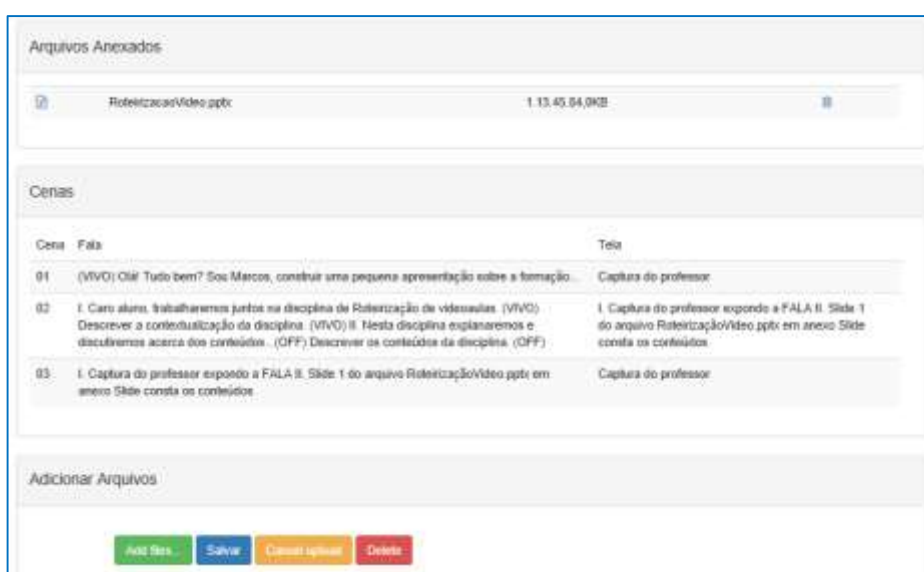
Arquivos Anexados

RoteirizacaoVideo.pptx

1.13.45.84,0KB

Cenas

| Cena | Fala | Tela |
|---|---|---|
| 01 | (VIVO) Olá! Tudo bem? Sou Marcos, construir uma pequena apresentação sobre a formação... | Captura do professor |
| 02 | I. Caro aluno, trabalharemos juntos na disciplina de Roteirização de videoaulas. (VIVO) Descrever a contextualização da disciplina. (VIVO) II. Nesta disciplina explanaremos e discutiremos acerca dos conteúdos.. (OFF) Descrever os conteúdos da disciplina. (OFF) | I. Captura do professor expondo a FALA II. Slide 1 do arquivo RoteirizaçãoVideo.pptx em anexo Slide consta os conteúdos |
| 03 | I. Captura do professor expondo a FALA II. Slide 1 do arquivo RoteirizaçãoVideo.pptx em anexo Slide consta os conteúdos | Captura do professor |

Adicionar Arquivos

Add files... Salvar Cancel upload Delete